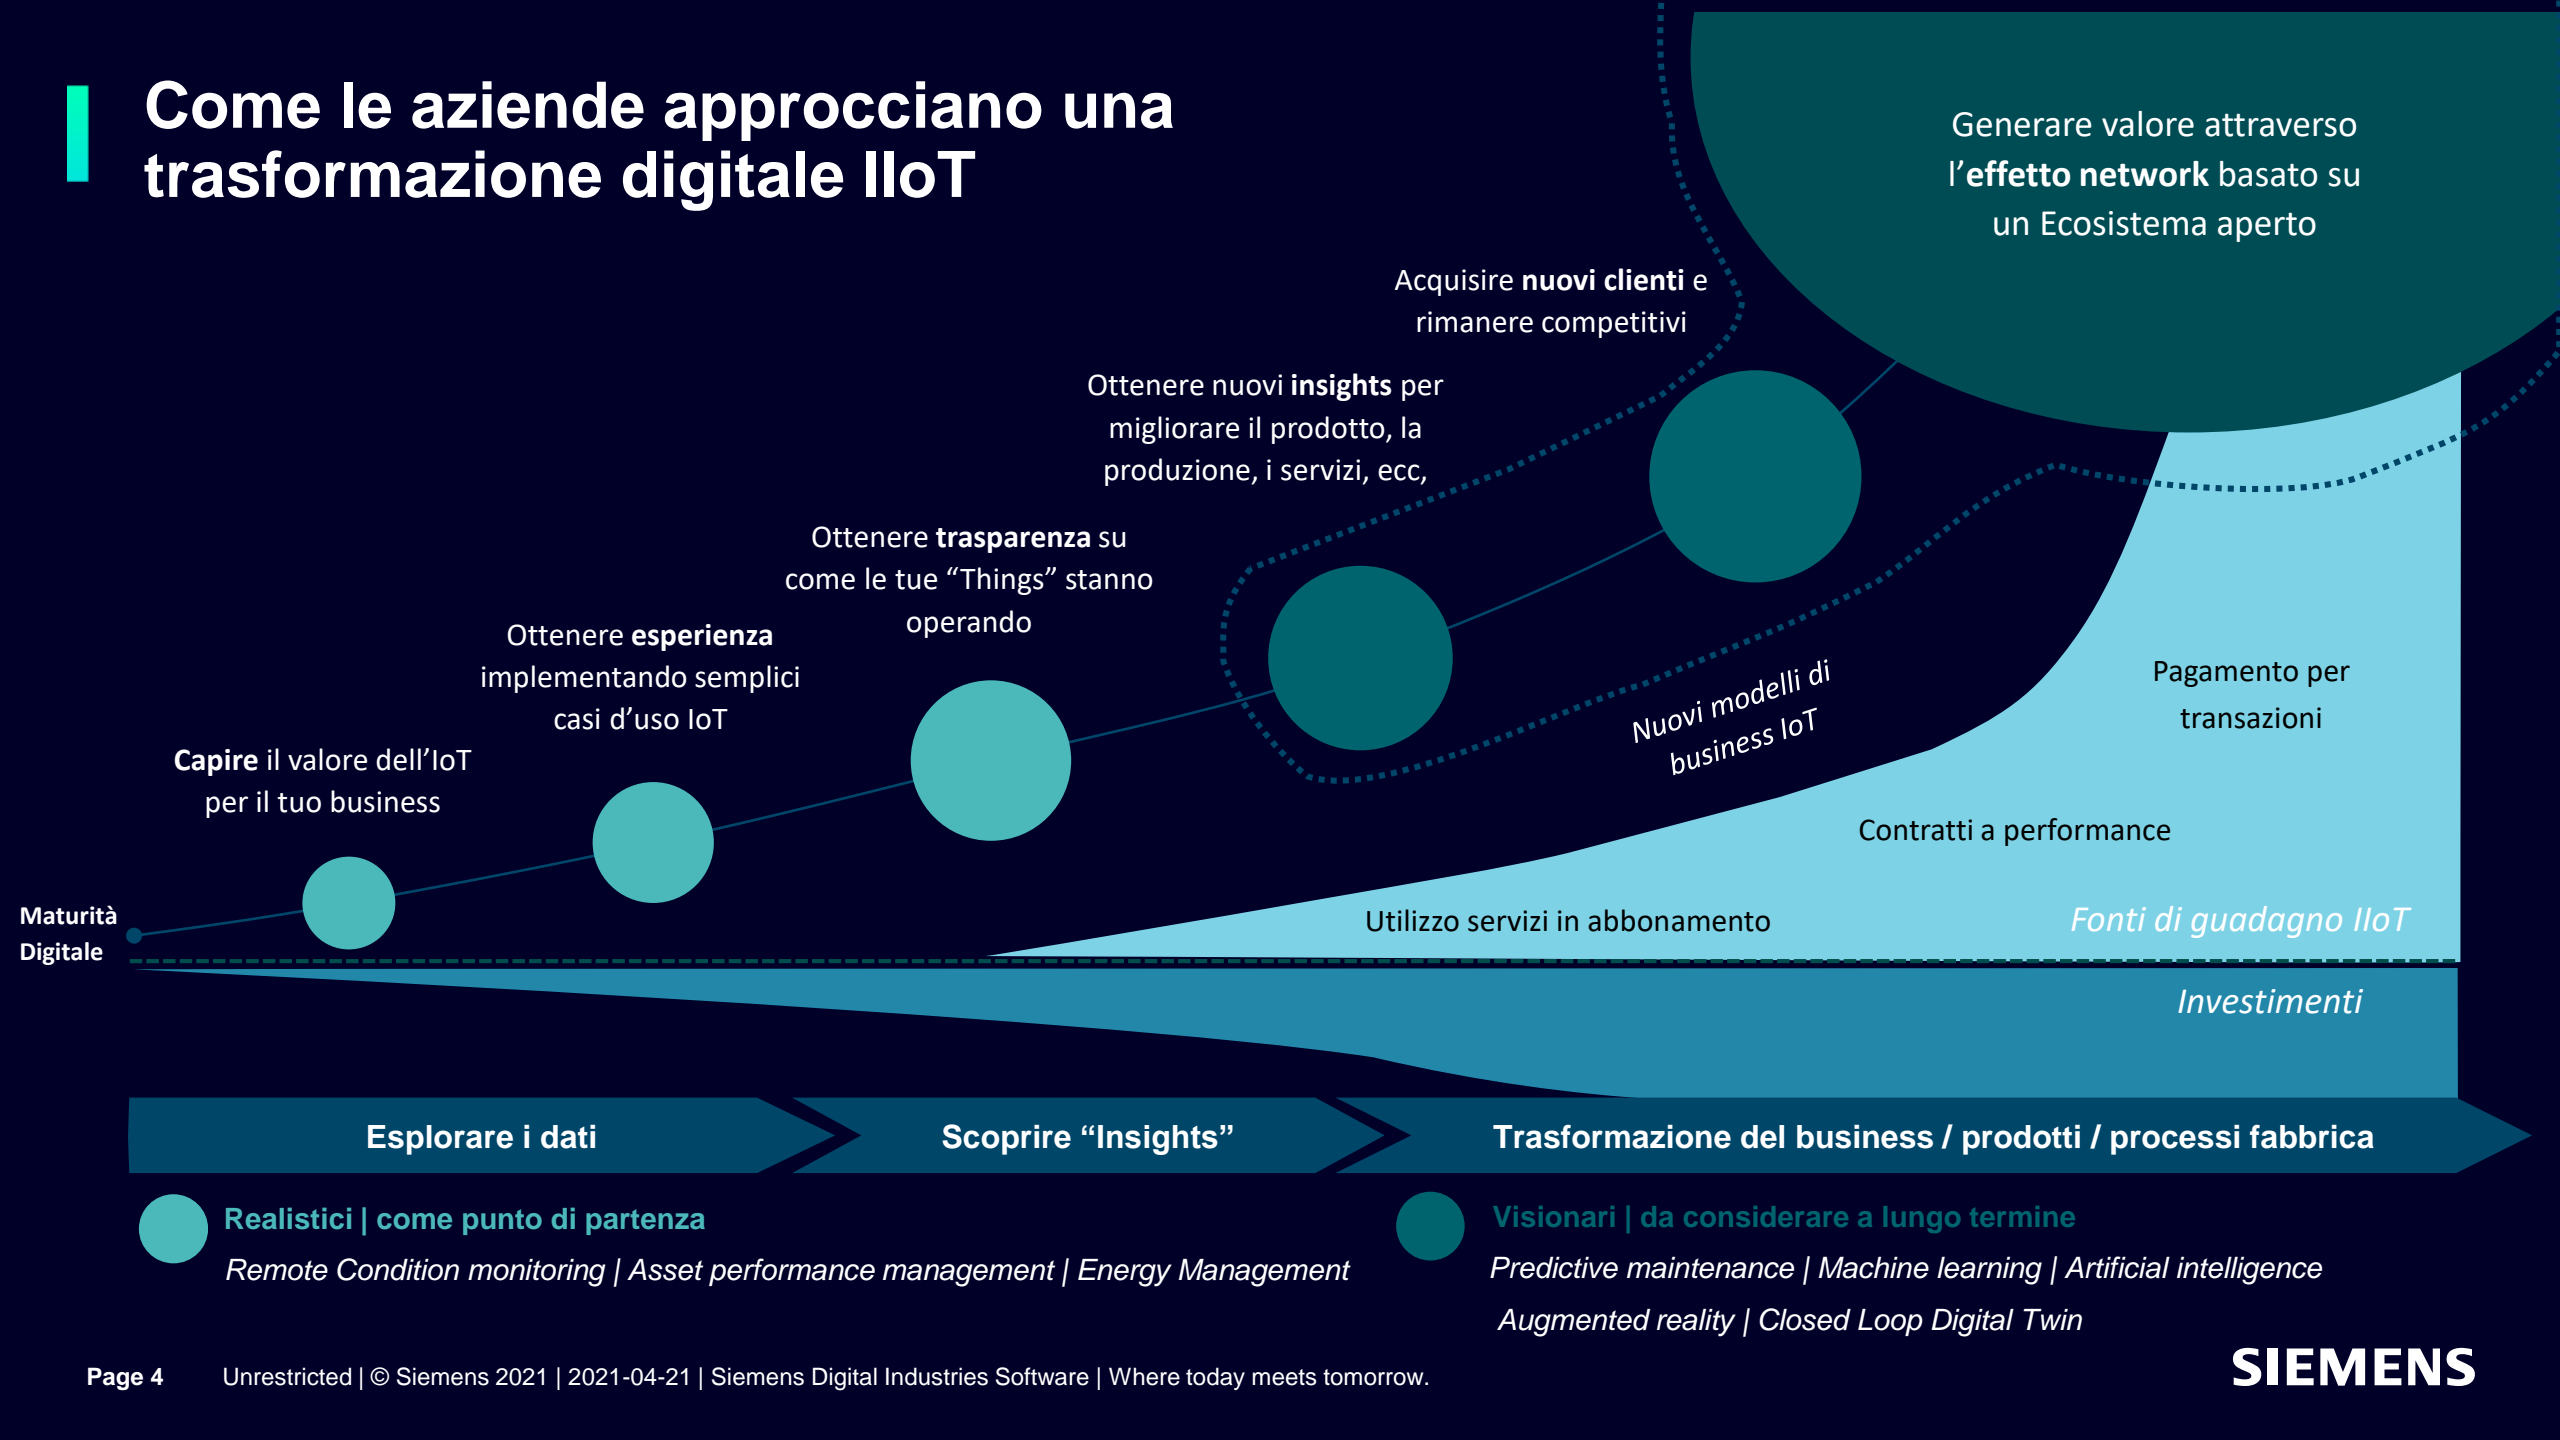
Come le aziende approcciano una trasformazione digitale IIoT

Generare valore attraverso l'effetto network basato su un Ecosistema aperto

Acquisire nuovi clienti e rimanere competitivi

Ottenere nuovi insights per migliorare il prodotto, la produzione, i servizi, ecc,

Ottenere trasparenza su come le tue "Things" stanno operando

Ottenere esperienza implementando semplici casi d'uso IoT

Capire il valore dell'IoT per il tuo business

Maturità Digitale

Nuovi modelli di business IoT

Pagamento per transazioni

Contratti a performance

Utilizzo servizi in abbonamento

Fonti di guadagno IIoT

Investimenti

Esplorare i dati

Scoprire "Insights"

Trasformazione del business / prodotti / processi fabbrica

Realistici | come punto di partenza

Remote Condition monitoring | Asset performance management | Energy Management

Visionari | da considerare a lungo termine

Predictive maintenance | Machine learning | Artificial intelligence

Augmented reality | Closed Loop Digital Twin

Page 4 Unrestricted | © Siemens 2021 | 2021-04-21 | Siemens Digital Industries Software | Where today meets tomorrow.

SIEMENS